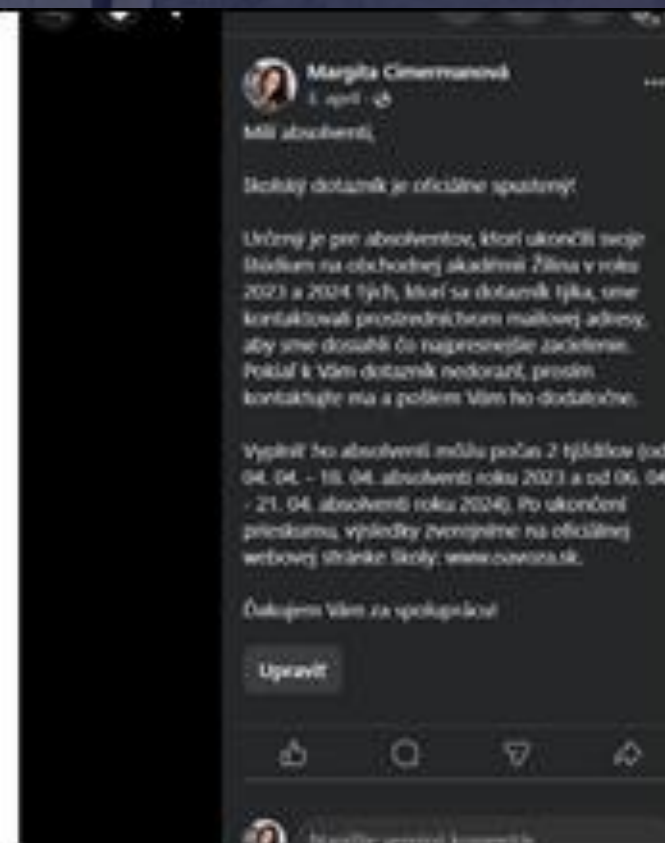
Margita Cimermanová
1. apríl ·

Milí absolventi,

Školský dotazník je oficiálne spustený!

Určený je pre absolventov, ktorí ukončili svoje štúdium na obchodnej akadémii Žilina v roku 2023 a 2024. Tých, ktorí sa dotazník týka, sme kontaktovali prostredníctvom mailovej adresy, aby sme dosiahli čo najpresnejšie zacielenie. Pokiaľ k Vám dotazník nedorazil, prosím kontaktujte ma a pošlem Vám ho dodatočne.

Vyplniť ho absolventi môžu počas 2 týždňov (od 04. 04. - 18. 04. absolventi roku 2023 a od 06. 04. - 21. 04. absolventi roku 2024). Po ukončení prieskumu, výsledky zverejníme na oficiálnej webovej stránke školy: www.oavoza.sk.

Ďakujem Vám za spoluprácu!

Upraviť

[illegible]